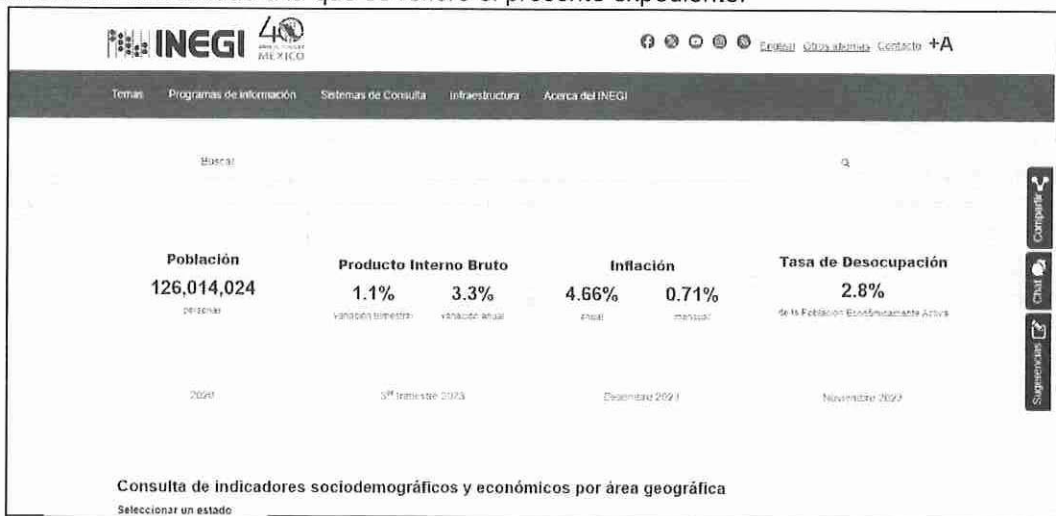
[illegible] que se refiere el presente expediente.

INEGI 40 MÉXICO

English Otros idiomas Contacto +A

Temas Programas de información Sistemas de Consulta Infraestructura Acerca del INEGI

Buscar

Población
126,014,024
personas

Producto Interno Bruto
1.1% variación trimestral
3.3% variación anual

Inflación
4.66% anual
0.71% mensual

Tasa de Desocupación
2.8%
de la Población Económicamente Activa

2020

3er trimestre 2023

Diciembre 2023

Noviembre 2023

Compartir

Chat

Sugerencias

Consulta de indicadores sociodemográficos y económicos por área geográfica

Seleccionar un estado